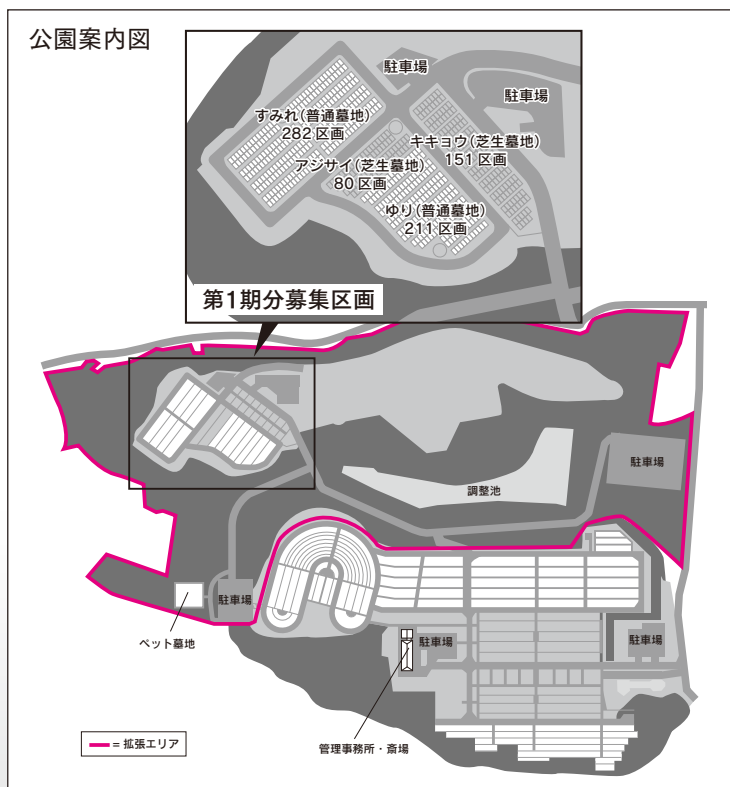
公園案内図

駐車場

駐車場

すみれ(普通墓地)
282区画

キキョウ(芝生墓地)
151区画

アジサイ(芝生墓地)
80区画

ゆり(普通墓地)
211区画

第1期分募集区画

駐車場

調整池

駐車場

ペット墓地

駐車場

駐車場

= 拡張エリア

管理事務所・斎場